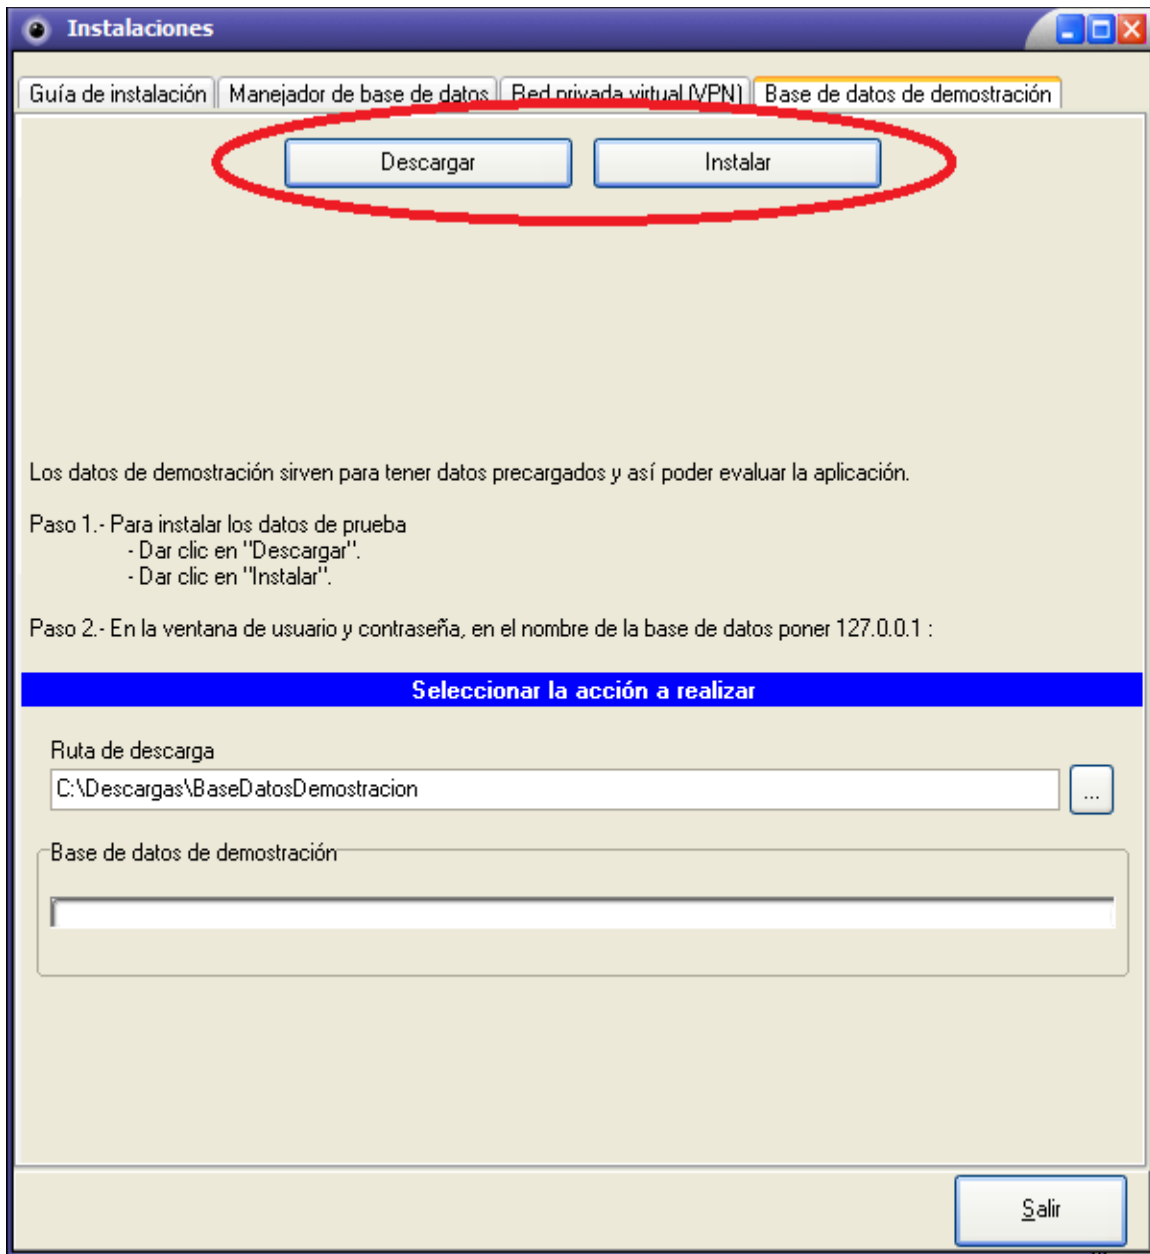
Instalaciones

Guía de instalación | Manejador de base de datos | Red privada virtual (VPN) | Base de datos de demostración

Descargar
Instalar

Los datos de demostración sirven para tener datos precargados y así poder evaluar la aplicación.

Paso 1.- Para instalar los datos de prueba
- Dar clic en "Descargar".
- Dar clic en "Instalar".

Paso 2.- En la ventana de usuario y contraseña, en el nombre de la base de datos poner 127.0.0.1 :

Seleccionar la acción a realizar

Ruta de descarga
C:\Descargas\BaseDatosDemostracion
...

Base de datos de demostración

Salir